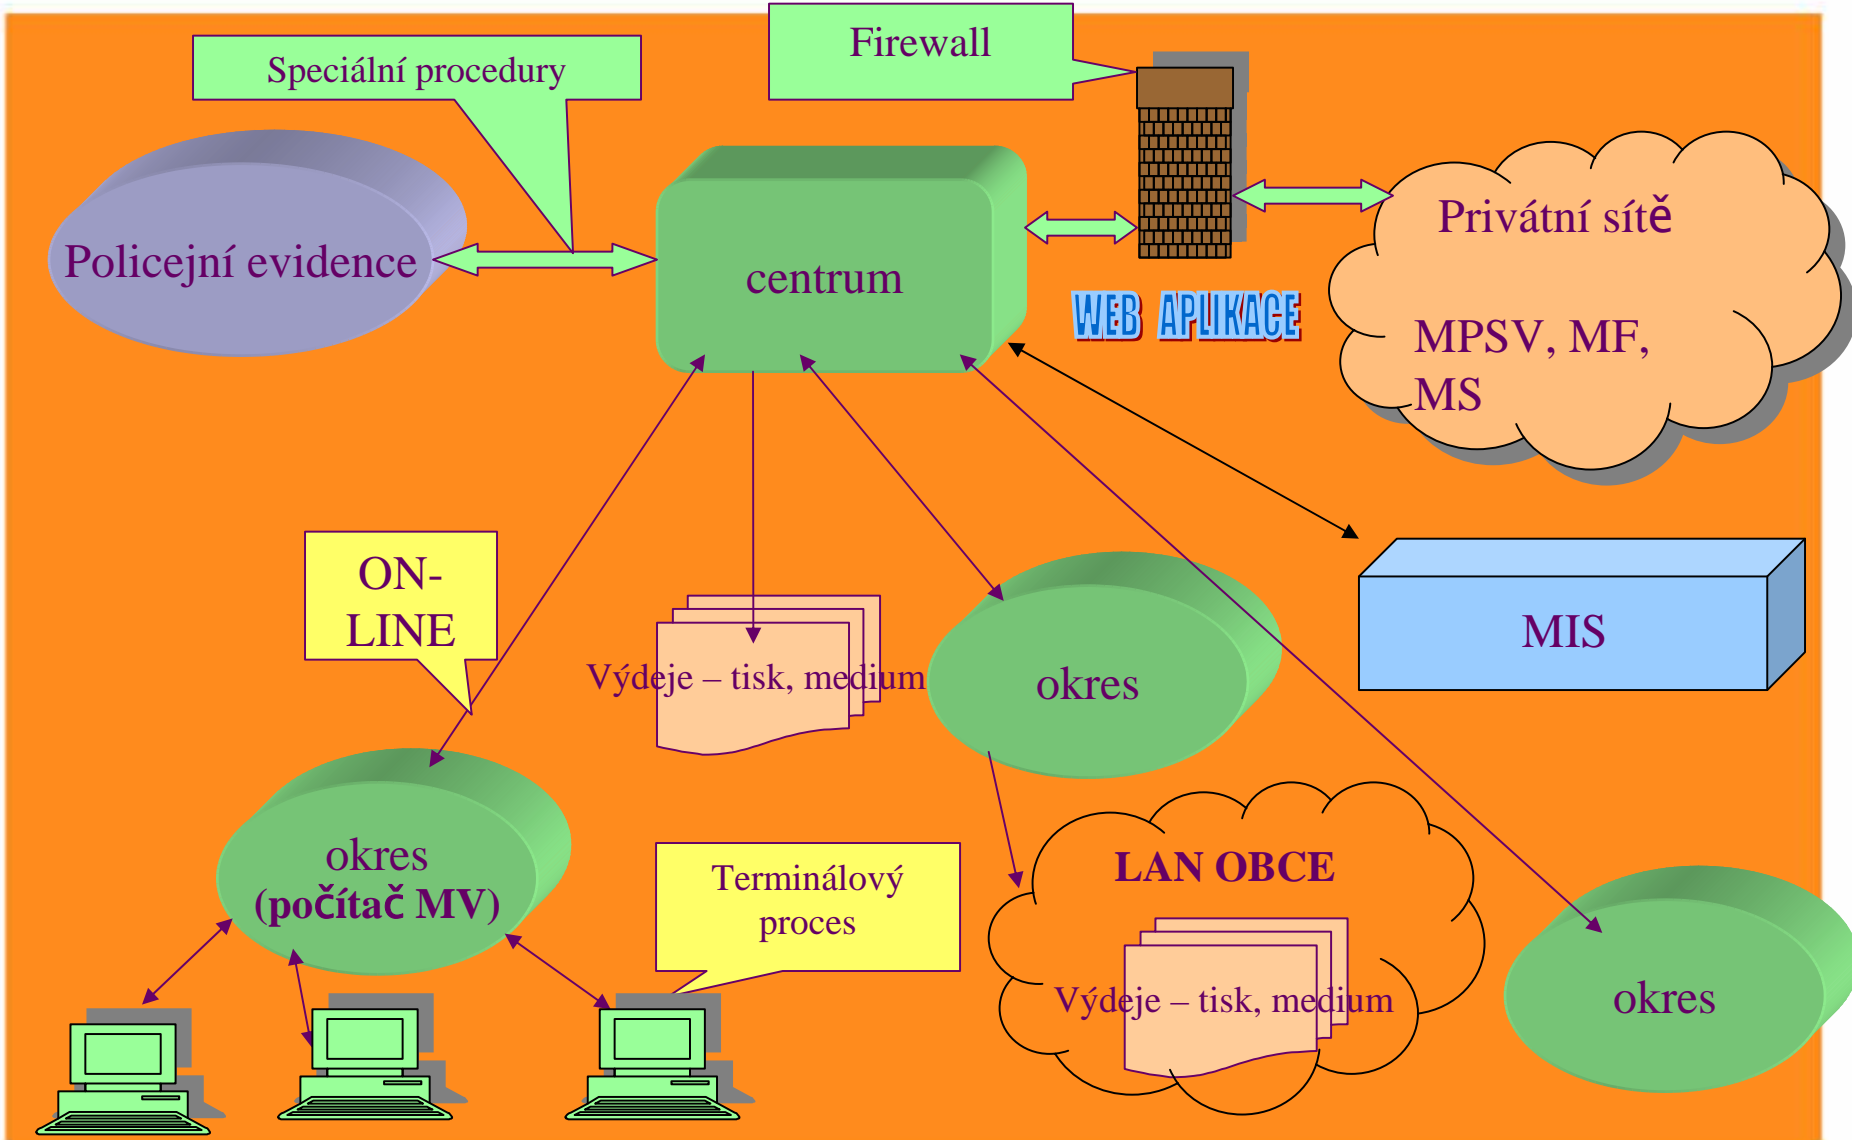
Speciální procedury

Firewall

Policejní evidence

centrum

Privátní sítě

MPSV, MF, MS

WEB APLIKACE

ON-LINE

Výdeje – tisk, medium

okres

MIS

okres (počítač MV)

Terminálový proces

LAN OBCE

Výdeje – tisk, medium

okres